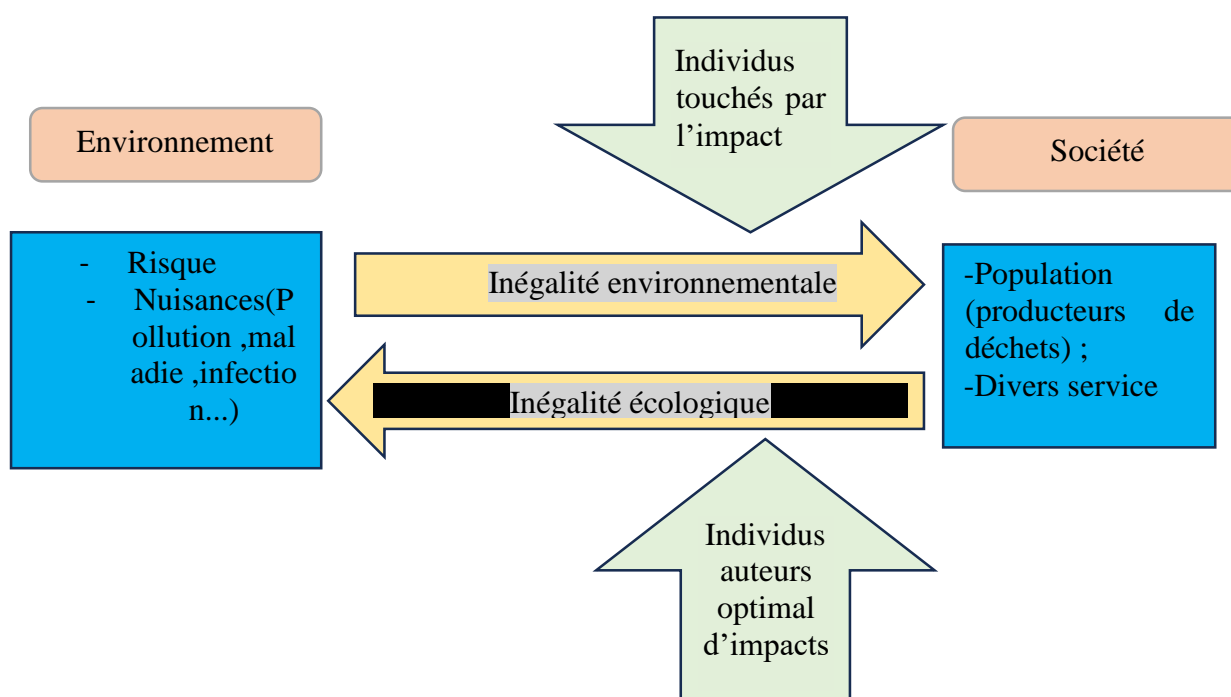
Individus touchés par l'impact

Environnement

Société

- Risque
- Nuisances(Pollution ,maladie ,infection...)

Inégalité environnementale

-Population (producteurs de déchets) ;
-Divers service

Inégalité écologique

Individus auteurs optimal d'impacts